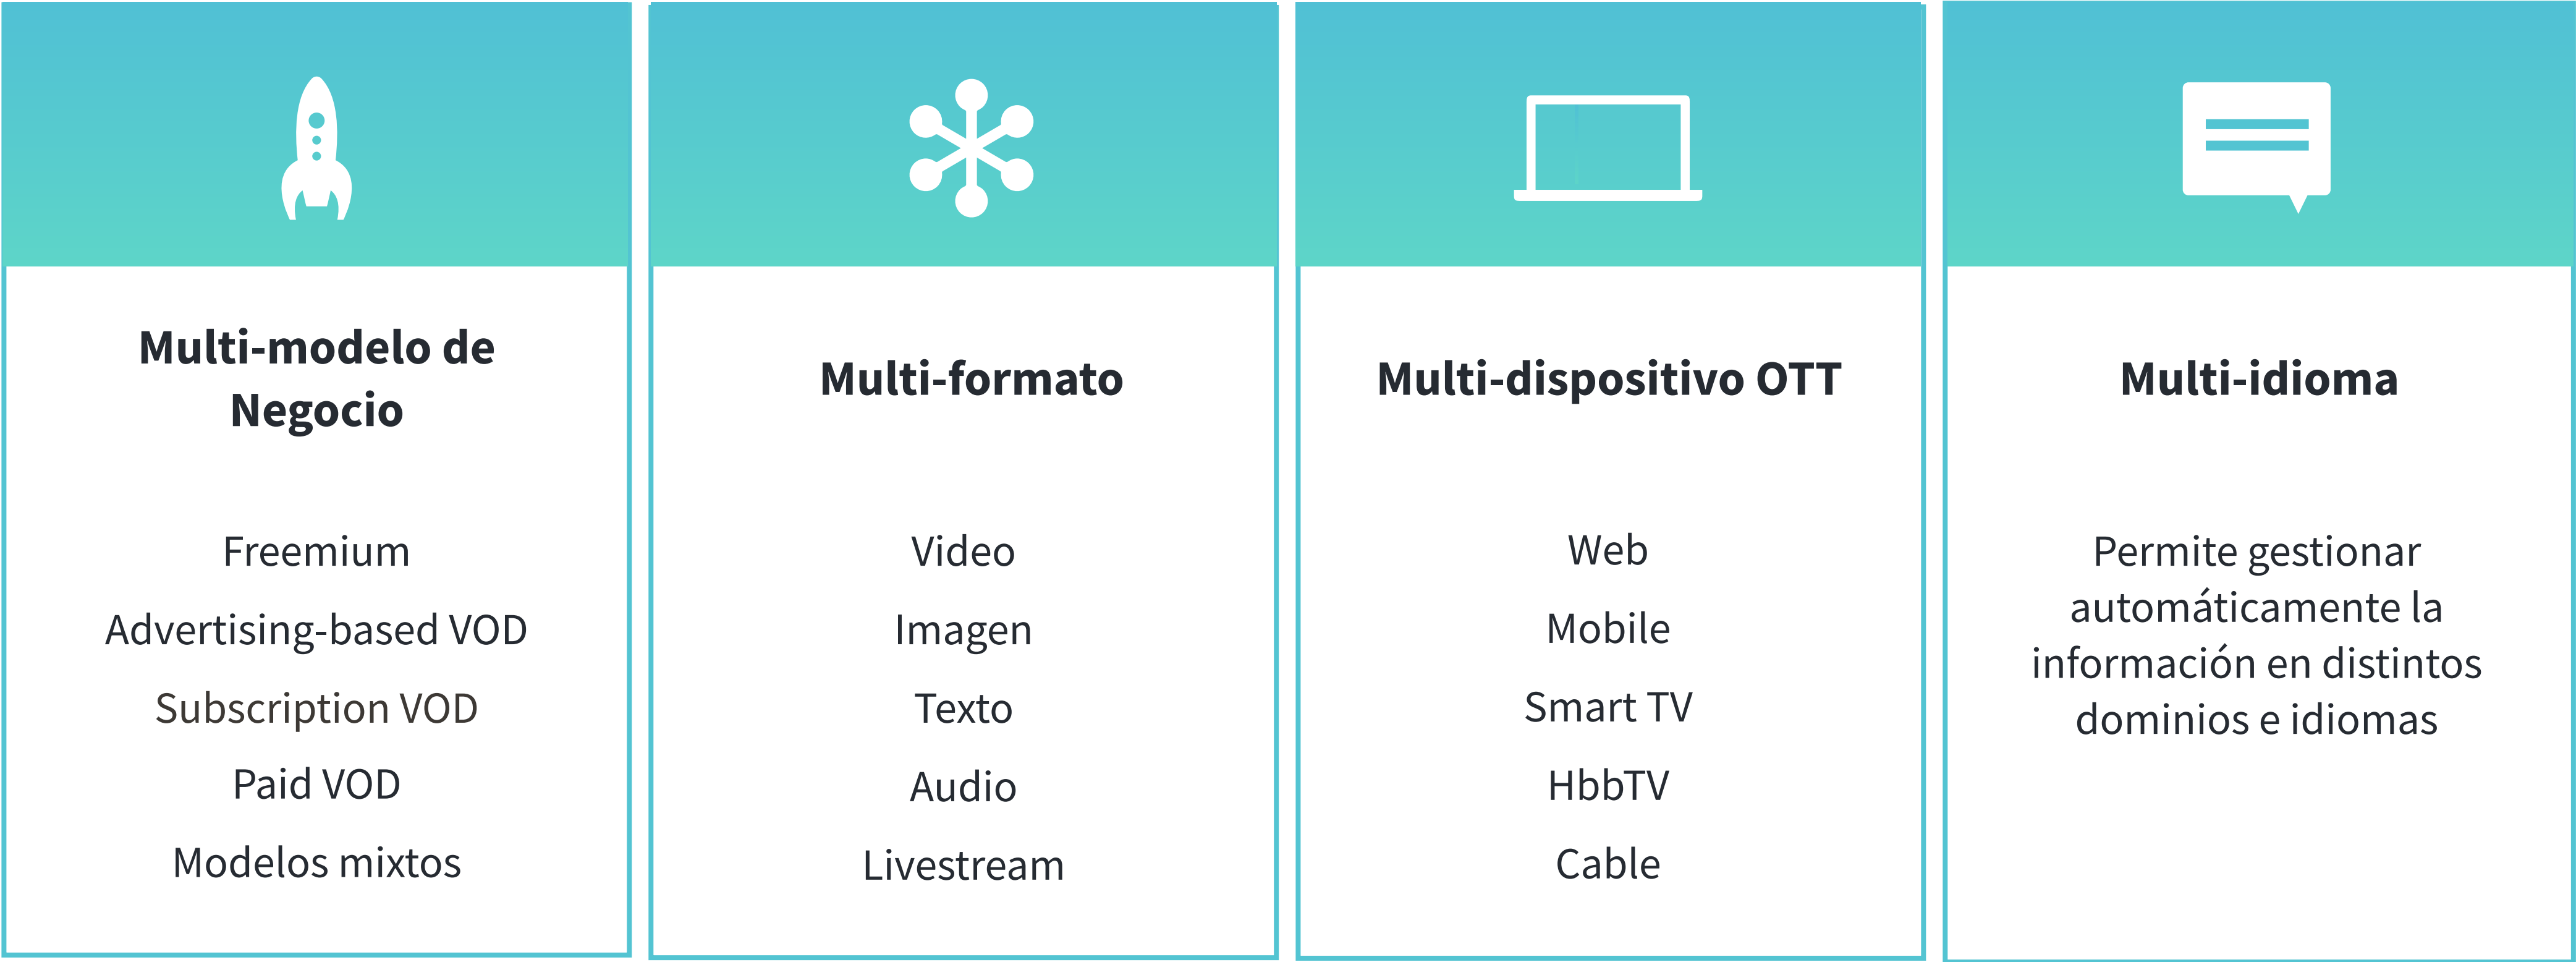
Multi-modelo de Negocio

Freemium

Advertising-based VOD

Subscription VOD

Paid VOD

Modelos mixtos

Multi-formato

Video

Imagen

Texto

Audio

Livestream

Multi-dispositivo OTT

Web

Mobile

Smart TV

HbbTV

Cable

Multi-idioma

Permite gestionar automáticamente la información en distintos dominios e idiomas